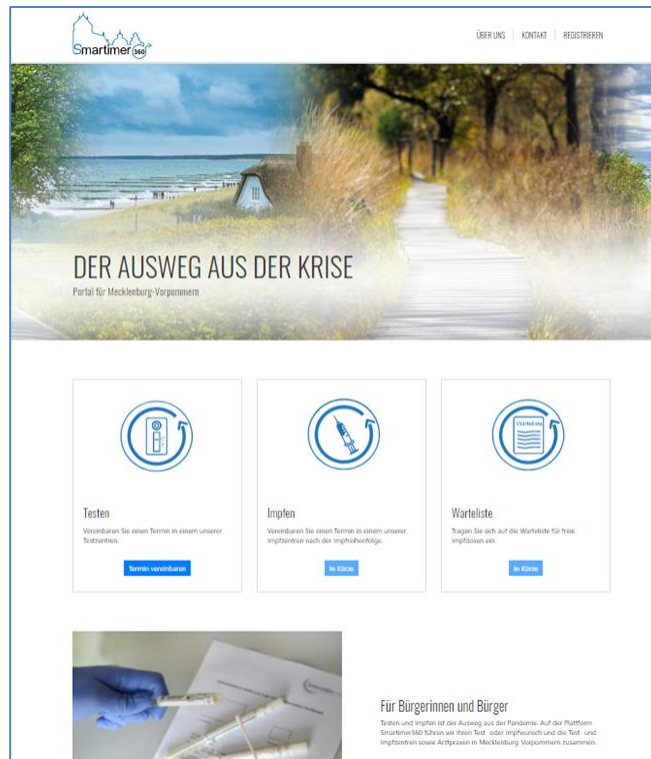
Smartimer360

ÜBER UNS | KONTAKT | REGISTRIEREN

DER AUSWEG AUS DER KRISE

Portal für Mecklenburg-Vorpommern

Testen

Vereinbaren Sie einen Termin in einem unserer Testzentren.

Termin vereinbaren

Impfen

Vereinbaren Sie einen Termin in einem unserer Impfzentren nach der Impfreihenfolge.

In Kürze

Warteliste

Tragen Sie sich auf die Warteliste für freie Impfdosen ein.

In Kürze

Für Bürgerinnen und Bürger

Testen und Impfen ist der Ausweg aus der Pandemie. Auf der Plattform Smartimer360 führen wir Ihren Test- oder Impfwunsch und die Test- und Impfzentren sowie Arztpraxen in Mecklenburg-Vorpommern zusammen.